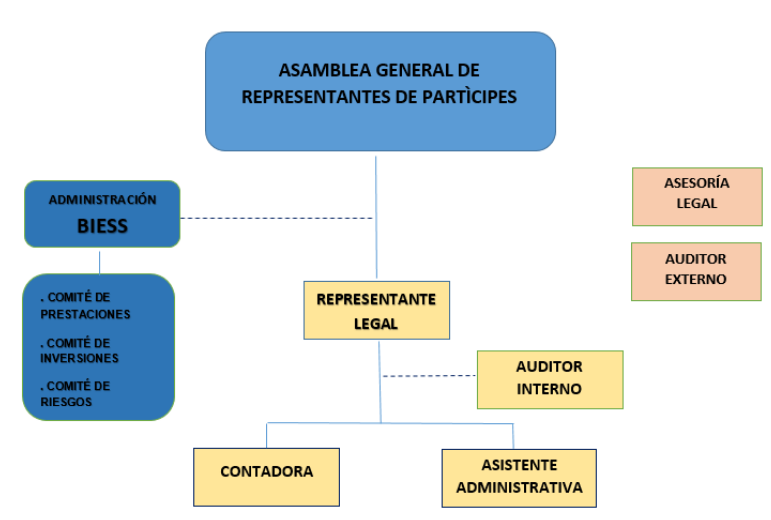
ASAMBLEA GENERAL DE REPRESENTANTES DE PARTÌCIPES

ADMINISTRACIÓN
BIESS

. COMITÉ DE PRESTACIONES
. COMITÉ DE INVERSIONES
. COMITÉ DE RIESGOS

ASESORÍA LEGAL

AUDITOR EXTERNO

REPRESENTANTE LEGAL

AUDITOR INTERNO

CONTADORA

ASISTENTE ADMINISTRATIVA